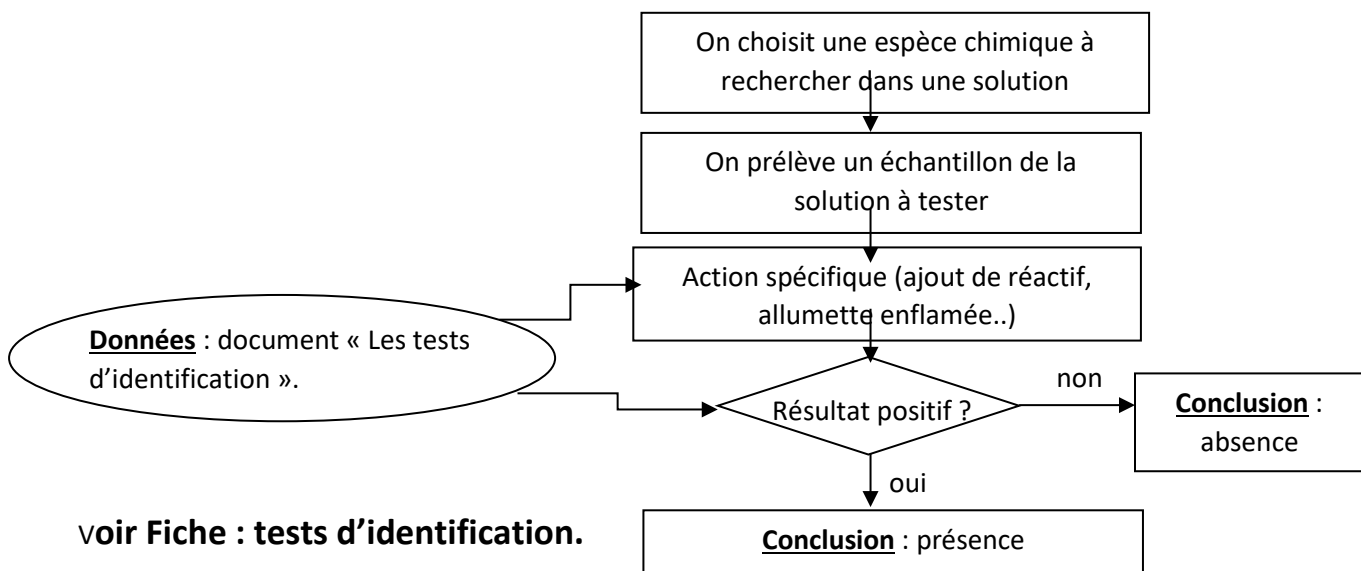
On choisit une espèce chimique à rechercher dans une solution

On prélève un échantillon de la solution à tester

Action spécifique (ajout de réactif, allumette enflamée..)

Données : document « Les tests d'identification ».

Résultat positif ?

non

Conclusion : absence

oui

Voir Fiche : tests d'identification.

Conclusion : présence